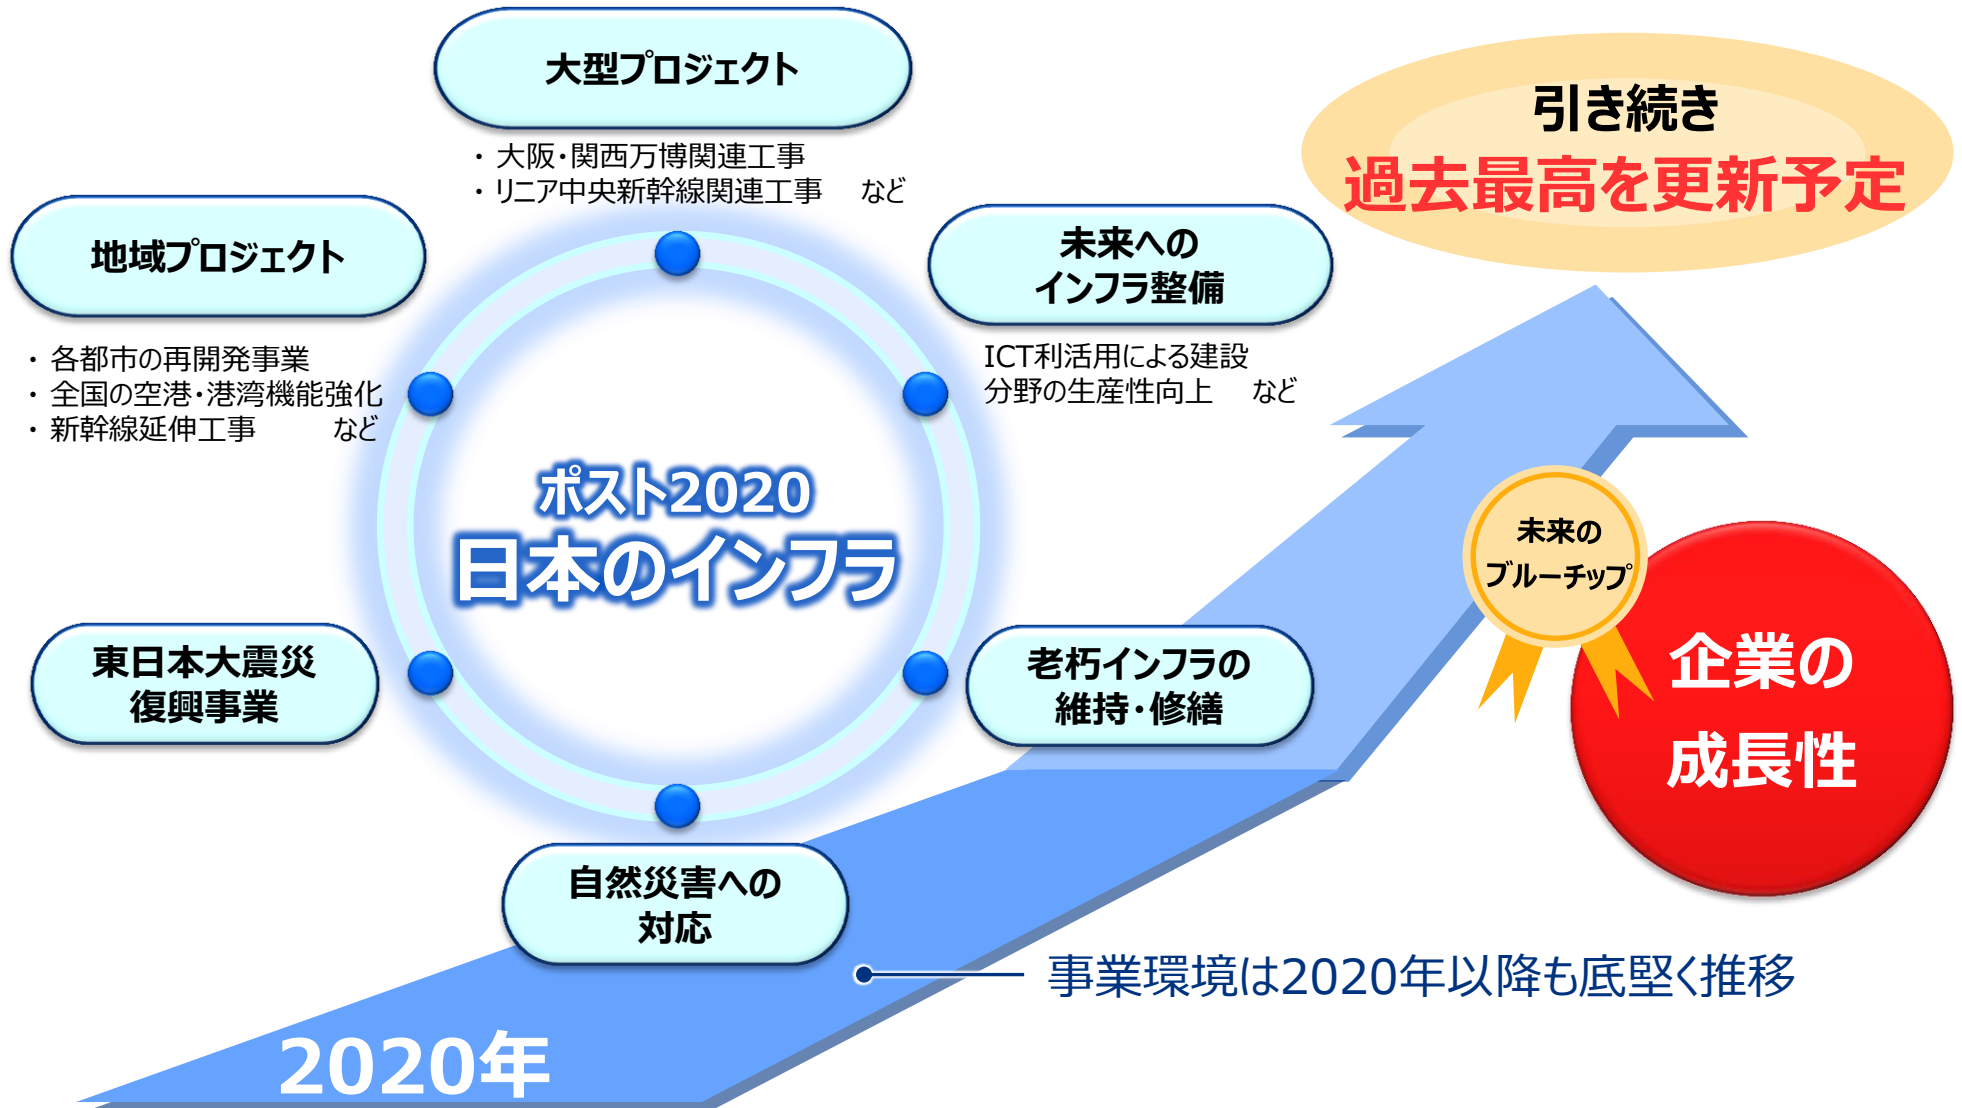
大型プロジェクト

・大阪・関西万博関連工事
・リニア中央新幹線関連工事　など

引き続き
過去最高を更新予定

地域プロジェクト

・各都市の再開発事業
・全国の空港・港湾機能強化
・新幹線延伸工事　など

未来への
インフラ整備

ICT利活用による建設分野の生産性向上　など

ポスト2020
日本のインフラ

未来の
ブルーチップ

企業の
成長性

東日本大震災
復興事業

老朽インフラの
維持・修繕

自然災害への
対応

事業環境は2020年以降も底堅く推移

2020年